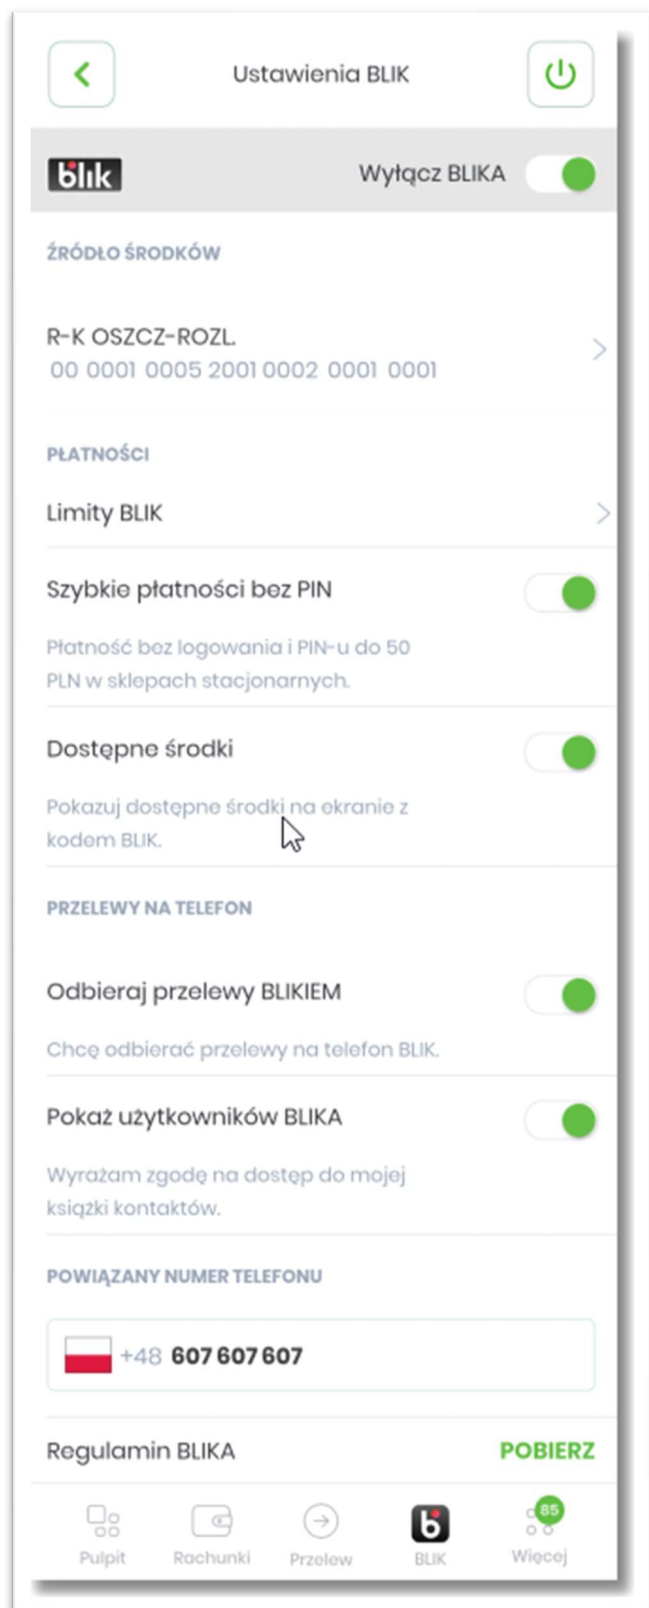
Ustawienia BLIK

blik

Wyłącz BLIKA

ŹRÓDŁO ŚRODKÓW

R-K OSZCZ-ROZL.
00 0001 0005 2001 0002 0001 0001

PŁATNOŚCI

Limity BLIK

Szybkie płatności bez PIN

Płatność bez logowania i PIN-u do 50 PLN w sklepach stacjonarnych.

Dostępne środki

Pokazuj dostępne środki na ekranie z kodem BLIK.

PRZELEWY NA TELEFON

Odbieraj przelewy BLIKIEM

Chcę odbierać przelewy na telefon BLIK.

Pokaż użytkowników BLIKA

Wyrażam zgodę na dostęp do mojej książki kontaktów.

POWIĄZANY NUMER TELEFONU

+48 607 607 607

Regulamin BLIKA

POBIERZ

Pulpit Rachunki Przelew BLIK 85 Więcej